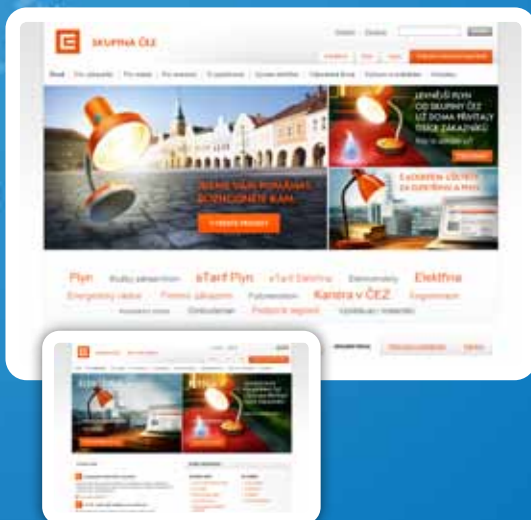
SKUPINA ČEZ

Úvod

LEVNĚJŠÍ PLYN OD SKUPINY ČEZ UŽ DOMA PŘIVÍTALY TISÍCE ZÁKAZNÍKŮ

DNES VÁM POMÁHÁME ROZHODNOUT KAM

S AKTIVNÍ ÚČTEM ZA ELEKTŘINU A PLYN

Plyn

eTarif Plyn

Elektřina

Energetický rádce

Kariéra v ČEZ